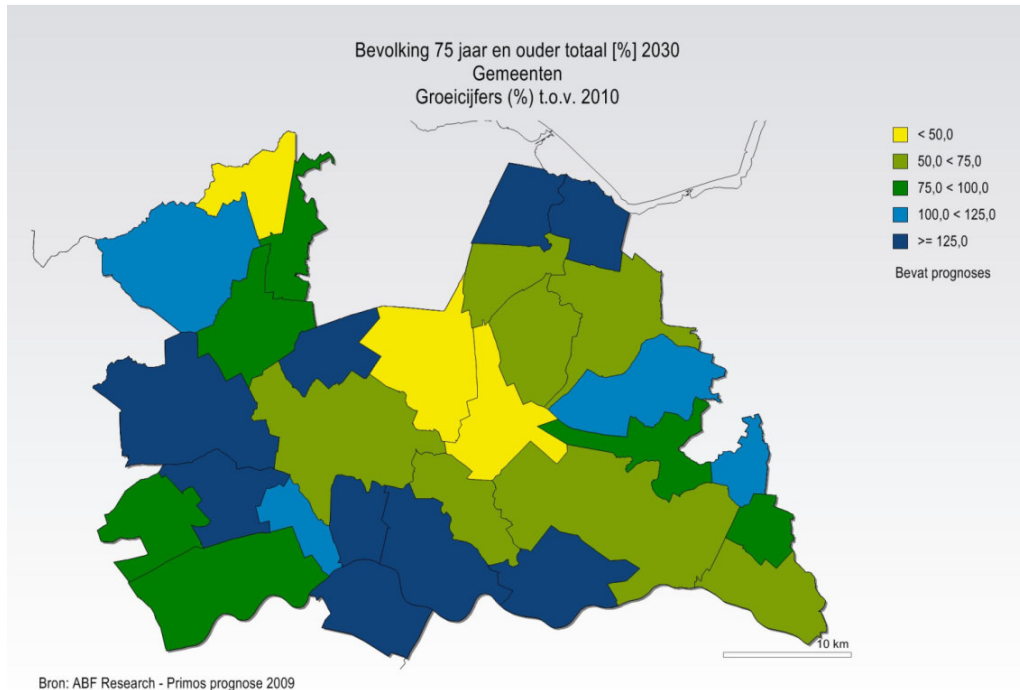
Bevolking 75 jaar en ouder totaal [%] 2030
Gemeenten
Groeicijfers (%) t.o.v. 2010

< 50,0
50,0 < 75,0
75,0 < 100,0
100,0 < 125,0
>= 125,0

Bevat prognoses

10 km

Bron: ABF Research - Primos prognose 2009